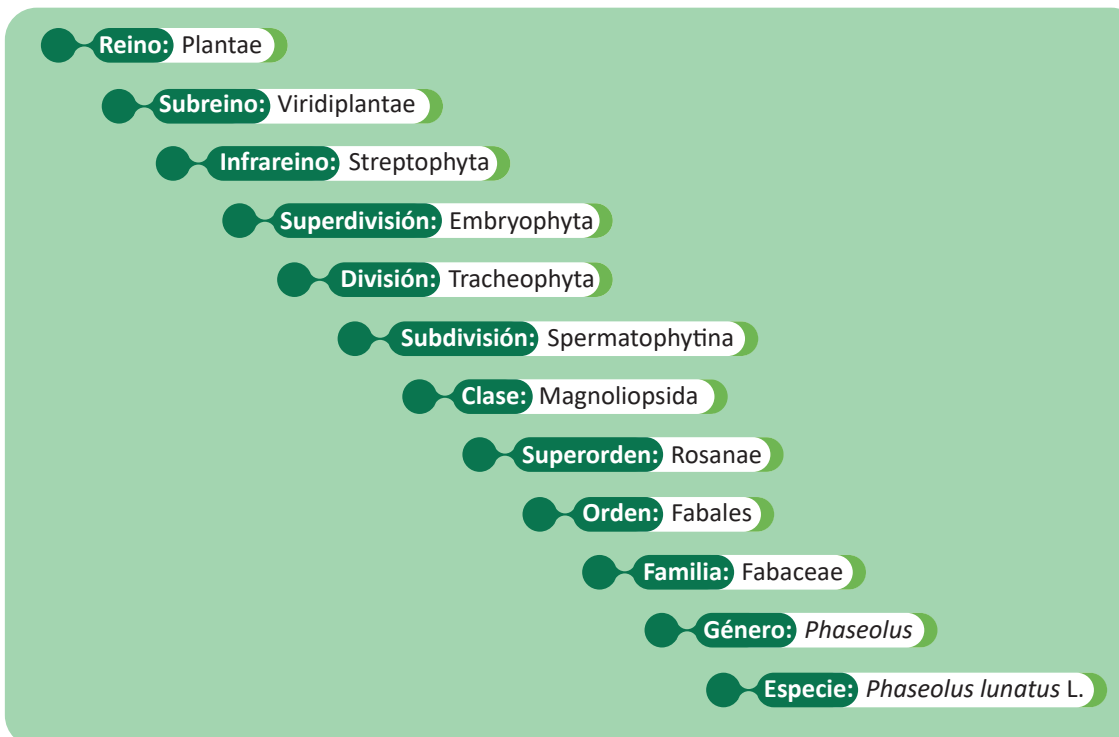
Reino: Plantae

Subreino: Viridiplantae

Infrareino: Streptophyta

Superdivisión: Embryophyta

División: Tracheophyta

Subdivisión: Spermatophytina

Clase: Magnoliopsida

Superorden: Rosanae

Orden: Fabales

Familia: Fabaceae

Género: Phaseolus

Especie: Phaseolus lunatus L.